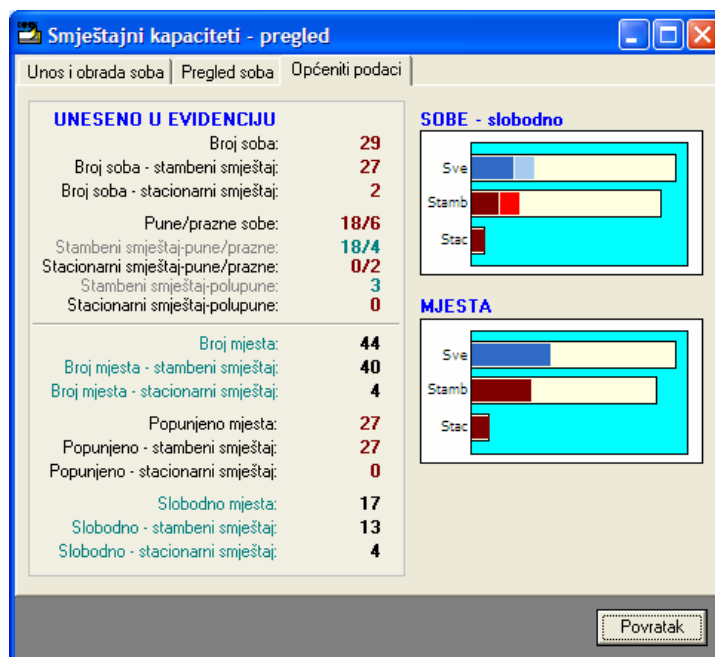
Smještajni kapaciteti - pregled

Unos i obrada soba | Pregled soba | Općeniti podaci

UNESENO U EVIDENCIJU

Broj soba: 29
Broj soba - stambeni smještaj: 27
Broj soba - stacionarni smještaj: 2

Pune/prazne sobe: 18/6
Stambeni smještaj-pune/prazne: 18/4
Stacionarni smještaj-pune/prazne: 0/2
Stambeni smještaj-polupune: 3
Stacionarni smještaj-polupune: 0

Broj mjesta: 44
Broj mjesta - stambeni smještaj: 40
Broj mjesta - stacionarni smještaj: 4

Popunjeno mjesta: 27
Popunjeno - stambeni smještaj: 27
Popunjeno - stacionarni smještaj: 0

Slobodno mjesta: 17
Slobodno - stambeni smještaj: 13
Slobodno - stacionarni smještaj: 4

SOBE - slobodno

Sve
Stamb
Stac

MJESTA

Sve
Stamb
Stac

Povratak